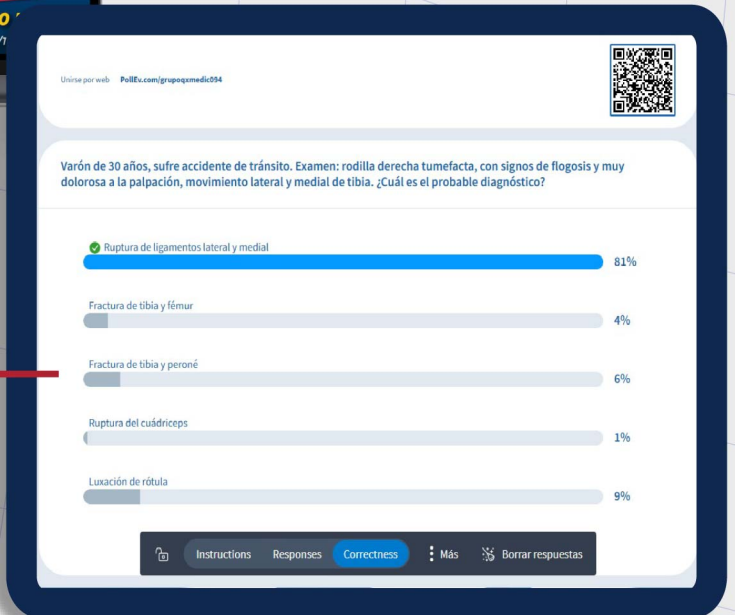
Unirse por web PollEv.com/grupoqxmedic094

Varón de 30 años, sufre accidente de tránsito. Examen: rodilla derecha tumefacta, con signos de flogosis y muy dolorosa a la palpación, movimiento lateral y medial de tibia. ¿Cuál es el probable diagnóstico?

Ruptura de ligamentos lateral y medial 81%

Fractura de tibia y fémur 4%

Fractura de tibia y peroné 6%

Ruptura del cuádriceps 1%

Luxación de rótula 9%

Instructions Responses Correctness Más Borrar respuestas